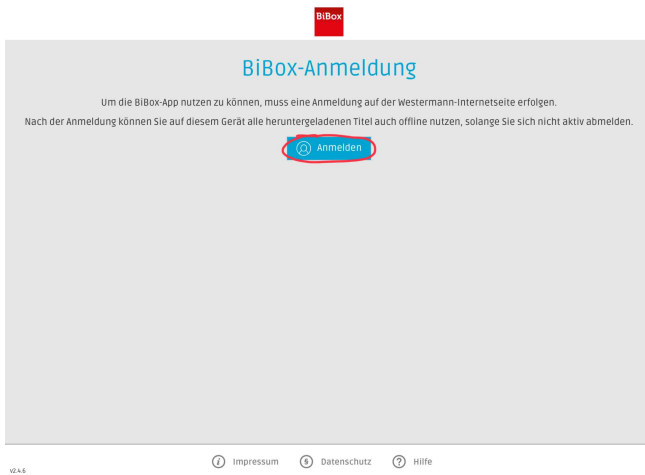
BiBox

BiBox-Anmeldung

Um die BiBox-App nutzen zu können, muss eine Anmeldung auf der Westermann-Internetseite erfolgen.

Nach der Anmeldung können Sie auf diesem Gerät alle heruntergeladenen Titel auch offline nutzen, solange Sie sich nicht aktiv abmelden.

Anmelden

Impressum Datenschutz Hilfe

v2.4-5